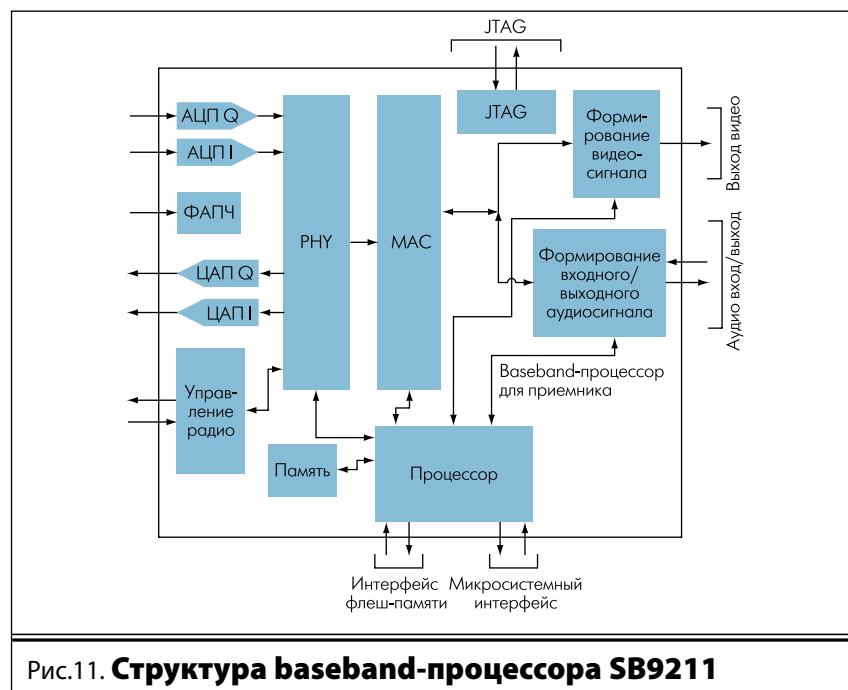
JTAG

АЦП Q

АЦП I

ФАПЧ

ЦАП Q

ЦАП I

Управление радио

PHY

MAC

JTAG

Формирование видеосигнала

Выход видео

Формирование входного/выходного аудиосигнала

Аудио вход/выход

Baseband-процессор для приемника

Память

Процессор

Интерфейс флеш-памяти

Микросистемный интерфейс

Рис.11. **Структура baseband-процессора SB9211**